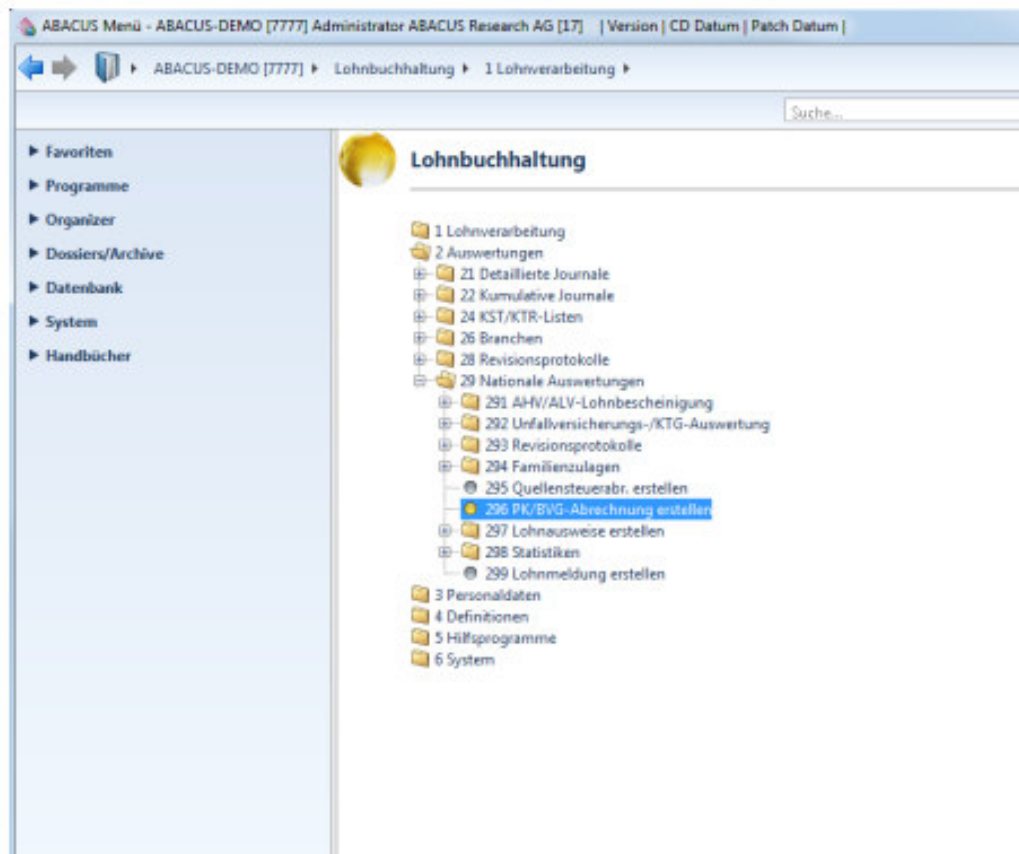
ABACUS Menü - ABACUS-DEMO [7777] Administrator ABACUS Research AG [17] | Version | CD Datum | Patch Datum |

ABACUS-DEMO [7777] ▸ Lohnbuchhaltung ▸ 1 Lohnverarbeitung ▸

Suche...

▸ Favoriten
▸ Programme
▸ Organizer
▸ Dossiers/Archive
▸ Datenbank
▸ System
▸ Handbücher

Lohnbuchhaltung

1 Lohnverarbeitung
2 Auswertungen
21 Detaillierte Journale
22 Kumulative Journale
24 KST/KTR-Listen
26 Branchen
28 Revisionsprotokolle
29 Nationale Auswertungen
291 AHV/ALV-Lohnbescheinigung
292 Unfallversicherungs-/KTG-Auswertung
293 Revisionsprotokolle
294 Familienzulagen
295 Quellensteuerabr. erstellen
296 PK/BVG-Abrechnung erstellen
297 Lohnausweise erstellen
298 Statistiken
299 Lohnmeldung erstellen
3 Personaldaten
4 Definitionen
5 Hilfsprogramme
6 System